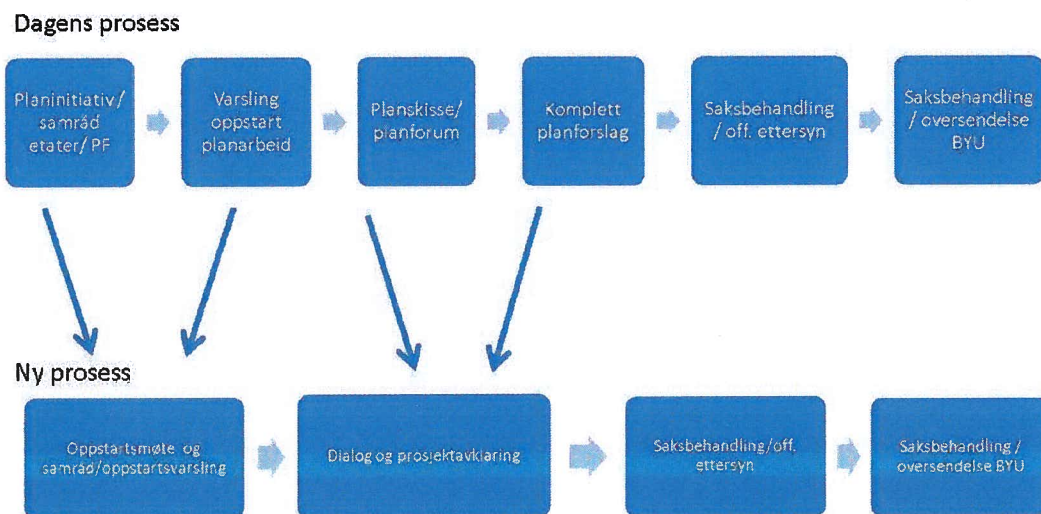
Dagens prosess

Planinitiativ/ samråd etater/ PF

Varsling oppstart planarbeid

Planskisse/ planforum

Komplett planforslag

Saksbehandling / off. ettersyn

Saksbehandling / oversendelse BYU

Ny prosess

Oppstartsmøte og samråd/oppstartsvarsling

Dialog og prosjektavklaring

Saksbehandling/off. ettersyn

Saksbehandling / oversendelse BYU